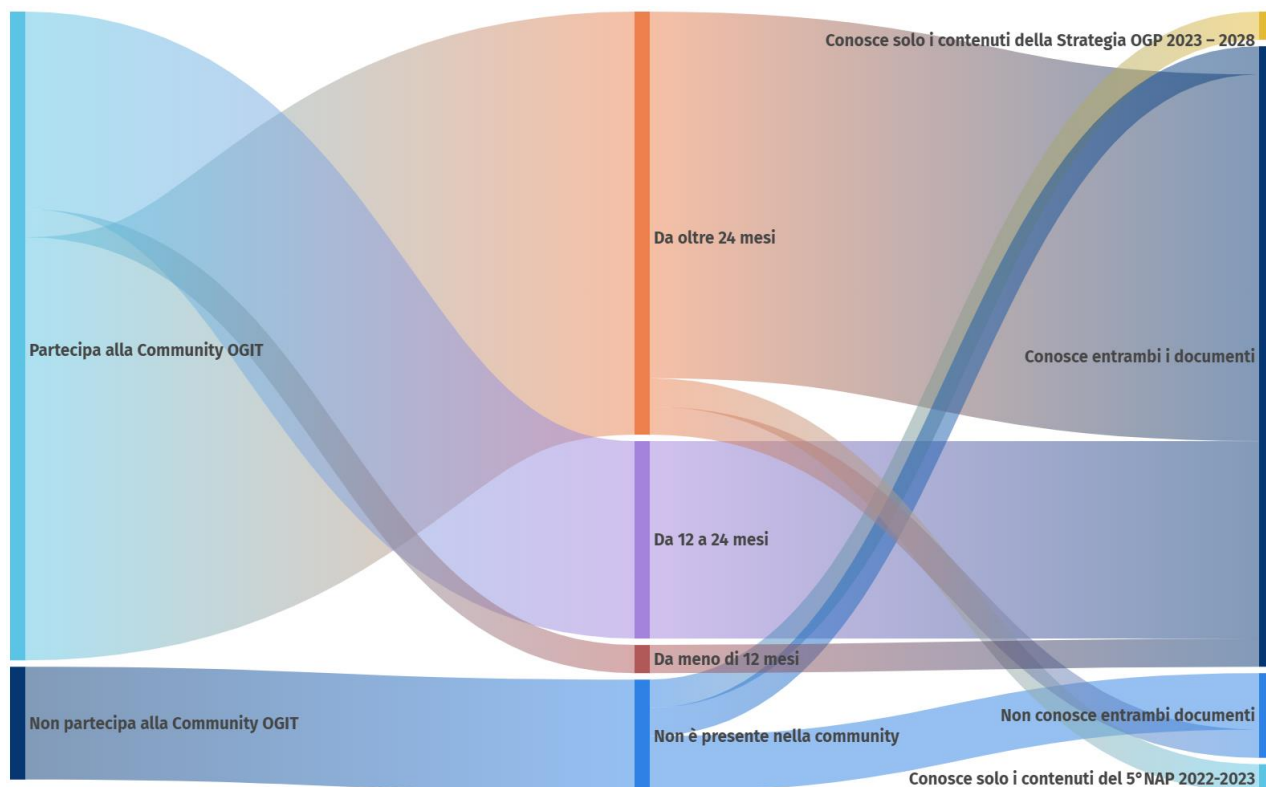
Partecipa alla Community OGIT

Non partecipa alla Community OGIT

Da oltre 24 mesi

Da 12 a 24 mesi

Da meno di 12 mesi

Non è presente nella community

Conosce solo i contenuti della Strategia OGP 2023 – 2028

Conosce entrambi i documenti

Non conosce entrambi documenti

Conosce solo i contenuti del 5° NAP 2022-2023